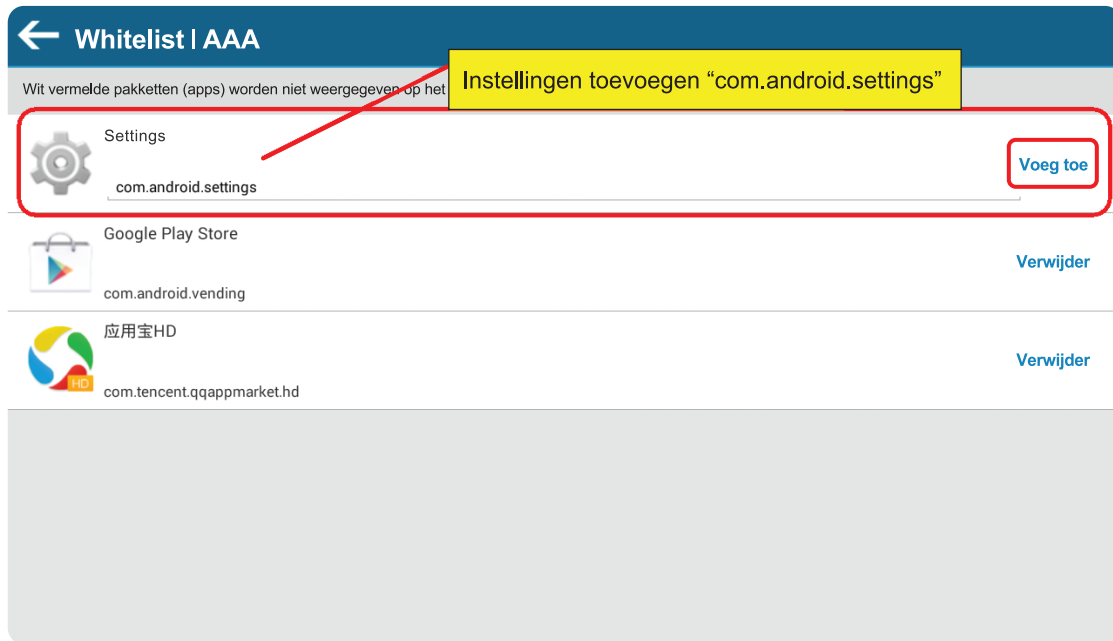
Whitelist | AAA

Wit vermelde pakketten (apps) worden niet weergegeven op het

Instellingen toevoegen “com.android.settings”

Settings

com.android.settings

Voeg toe

Google Play Store

com.android.vending

Verwijder

应用宝HD

HD

com.tencent.qqappmarket.hd

Verwijder